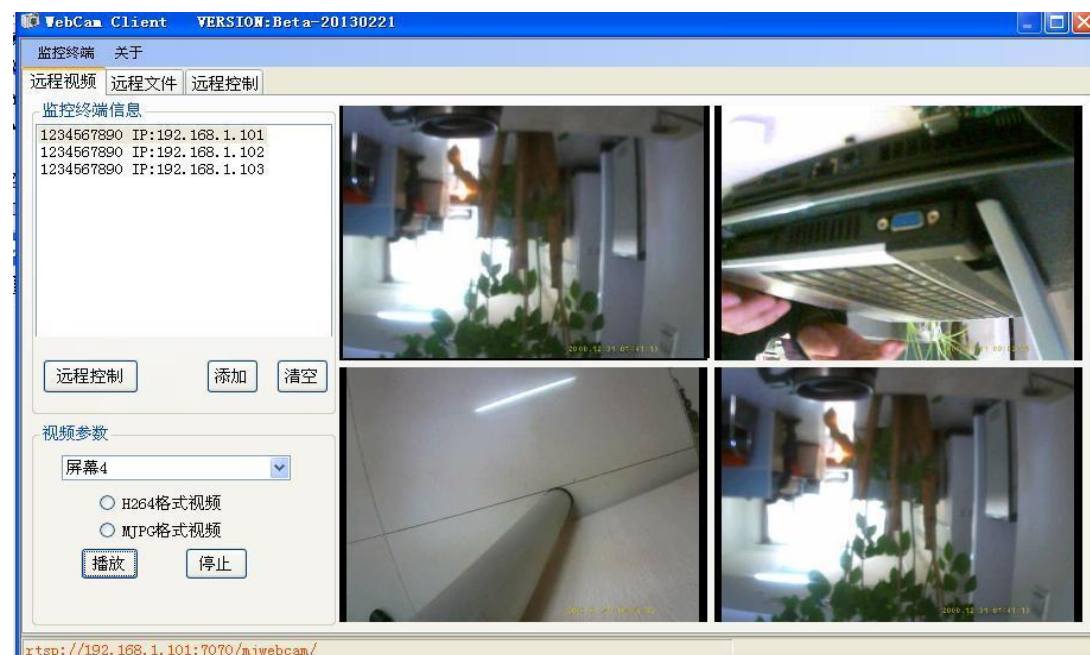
WebCam Client VERSION:Beta-20130221

监控终端 关于

远程视频 远程文件 远程控制

监控终端信息

1234567890 IP:192.168.1.101
1234567890 IP:192.168.1.102
1234567890 IP:192.168.1.103

远程控制 添加 清空

视频参数

屏幕4

H264格式视频

MJPG格式视频

播放 停止

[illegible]

rtsp://192.168.1.101:7070/mjwebcam/